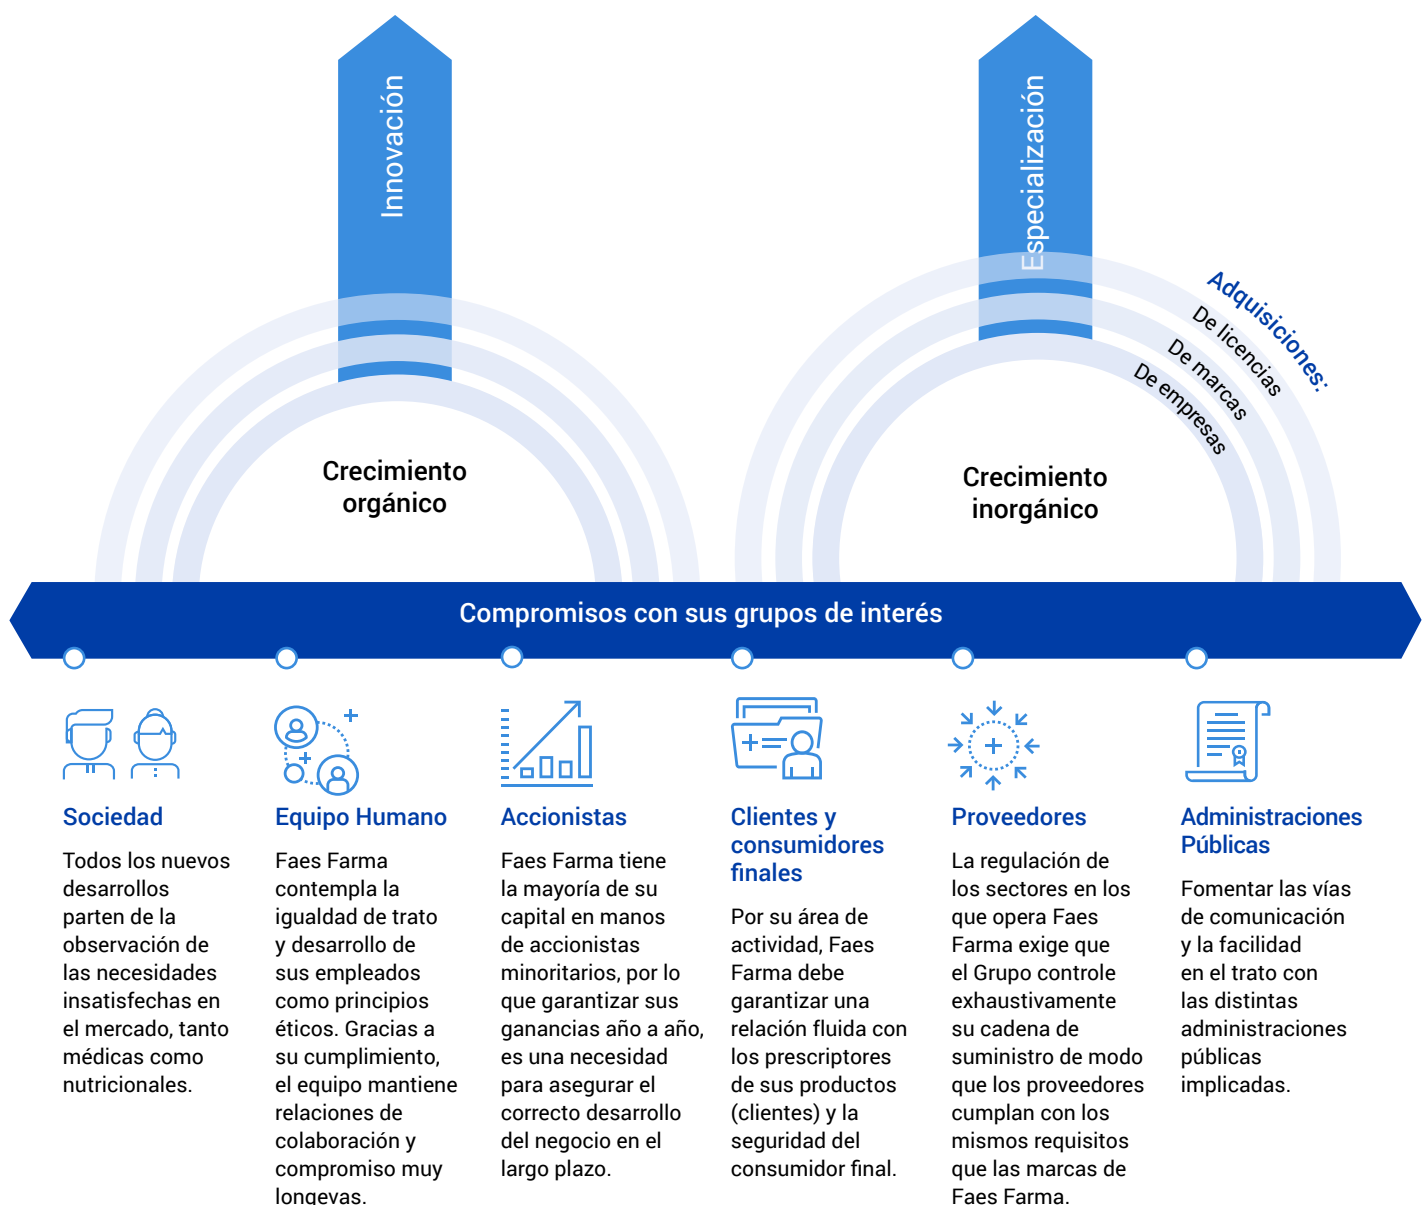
Innovación

Crecimiento orgánico

Especialización

Adquisiciones:
De licencias
De marcas
De empresas

Crecimiento inorgánico

Compromisos con sus grupos de interés

Sociedad

Todos los nuevos desarrollos parten de la observación de las necesidades insatisfechas en el mercado, tanto médicas como nutricionales.

Equipo Humano

Faes Farma contempla la igualdad de trato y desarrollo de sus empleados como principios éticos. Gracias a su cumplimiento, el equipo mantiene relaciones de colaboración y compromiso muy longevas.

Accionistas

Faes Farma tiene la mayoría de su capital en manos de accionistas minoritarios, por lo que garantizar sus ganancias año a año, es una necesidad para asegurar el correcto desarrollo del negocio en el largo plazo.

Clientes y consumidores finales

Por su área de actividad, Faes Farma debe garantizar una relación fluida con los prescriptores de sus productos (clientes) y la seguridad del consumidor final.

Proveedores

La regulación de los sectores en los que opera Faes Farma exige que el Grupo controle exhaustivamente su cadena de suministro de modo que los proveedores cumplan con los mismos requisitos que las marcas de Faes Farma.

Administraciones Públicas

Fomentar las vías de comunicación y la facilidad en el trato con las distintas administraciones públicas implicadas.